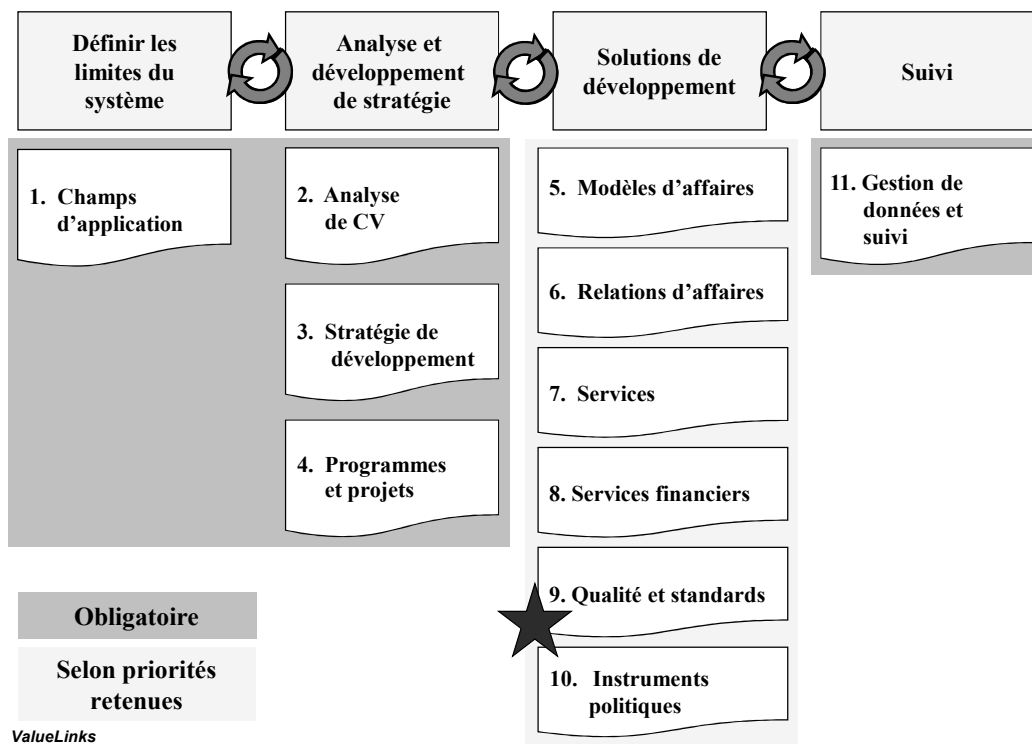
Définir les limites du système

Analyse et développement de stratégie

Solutions de développement

Suivi

1. Champs d'application

2. Analyse de CV

3. Stratégie de développement

4. Programmes et projets

5. Modèles d'affaires

6. Relations d'affaires

7. Services

8. Services financiers

9. Qualité et standards

10. Instruments politiques

11. Gestion de données et suivi

Obligatoire

Selon priorités retenues

ValueLinks